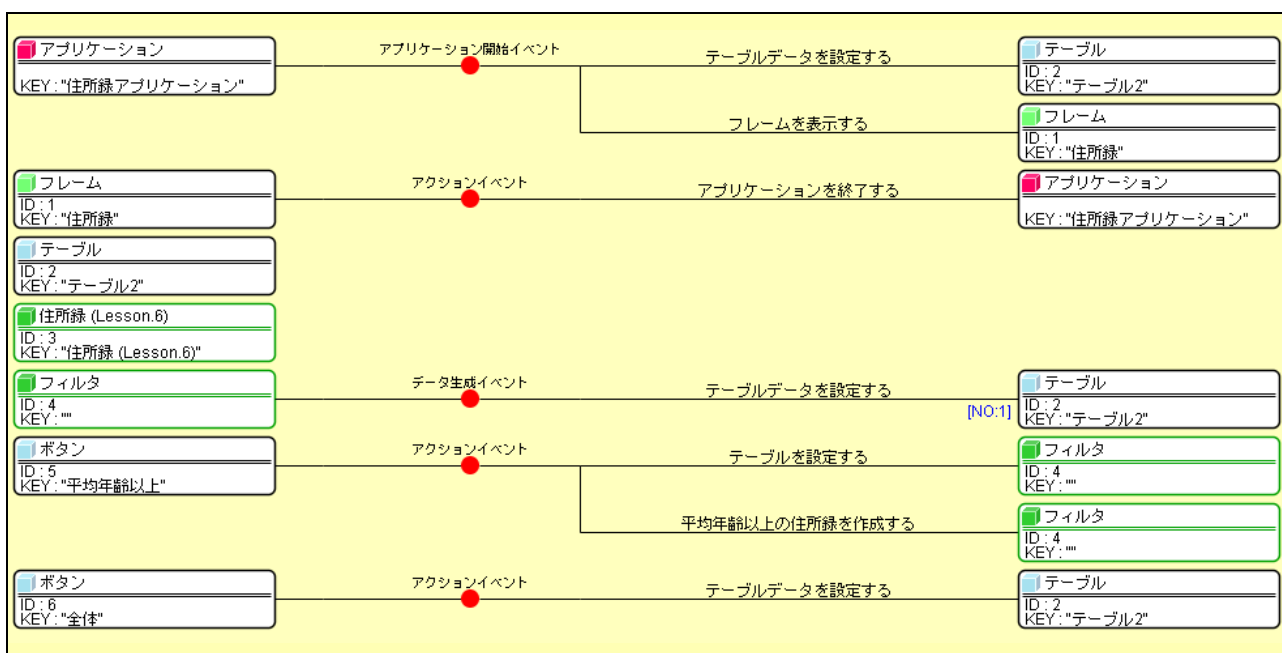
アプリケーション
KEY : "住所録アプリケーション"

アプリケーション開始イベント

テーブルデータを設定する

テーブル
ID : 2
KEY : "テーブル2"

フレームを表示する

フレーム
ID : 1
KEY : "住所録"

フレーム
ID : 1
KEY : "住所録"

アクションイベント

アプリケーションを終了する

アプリケーション
KEY : "住所録アプリケーション"

テーブル
ID : 2
KEY : "テーブル2"

住所録 (Lesson.6)
ID : 3
KEY : "住所録 (Lesson.6)"

フィルタ
ID : 4
KEY : ""

データ生成イベント

テーブルデータを設定する

[NO:1]

テーブル
ID : 2
KEY : "テーブル2"

ボタン
ID : 5
KEY : "平均年齢以上"

アクションイベント

テーブルを設定する

フィルタ
ID : 4
KEY : ""

平均年齢以上の住所録を作成する

フィルタ
ID : 4
KEY : ""

ボタン
ID : 6
KEY : "全体"

アクションイベント

テーブルデータを設定する

テーブル
ID : 2
KEY : "テーブル2"